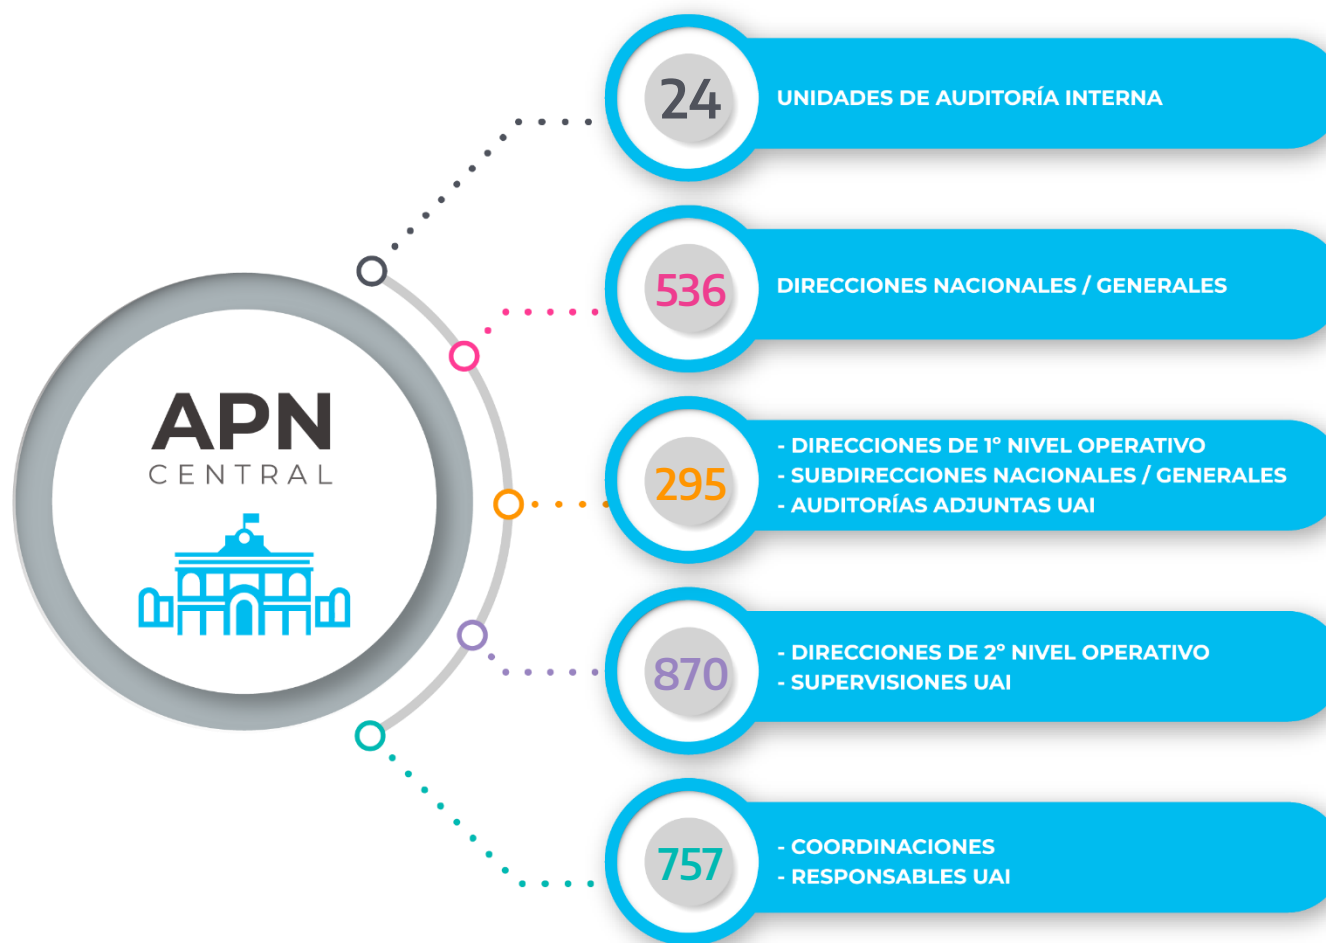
APN
CENTRAL

24
UNIDADES DE AUDITORÍA INTERNA

536
DIRECCIONES NACIONALES / GENERALES

295
- DIRECCIONES DE 1° NIVEL OPERATIVO
- SUBDIRECCIONES NACIONALES / GENERALES
- AUDITORÍAS ADJUNTAS UAI

870
- DIRECCIONES DE 2° NIVEL OPERATIVO
- SUPERVISIONES UAI

757
- COORDINACIONES
- RESPONSABLES UAI